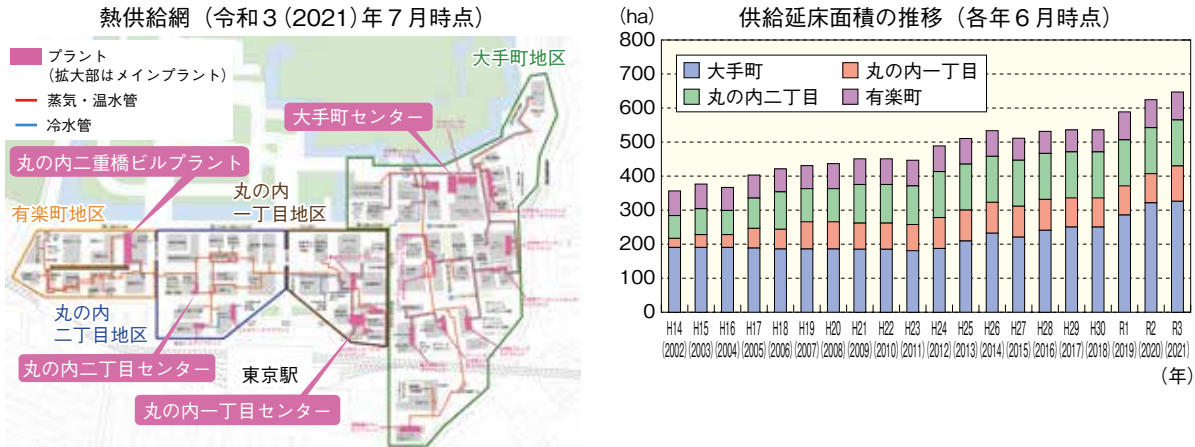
熱供給網（令和３(2021)年７月時点）

プラント
（拡大部はメインプラント）
蒸気・温水管
冷水管

大手町地区
大手町センター
丸の内二重橋ビルプラント
丸の内一丁目地区
有楽町地区
丸の内二丁目地区
丸の内二丁目センター
東京駅
丸の内一丁目センター

供給延床面積の推移（各年６月時点）

(ha)
800
700
600
500
400
300
200
100
0

大手町
丸の内一丁目
丸の内二丁目
有楽町

H14 (2002)
H15 (2003)
H16 (2004)
H17 (2005)
H18 (2006)
H19 (2007)
H20 (2008)
H21 (2009)
H22 (2010)
H23 (2011)
H24 (2012)
H25 (2013)
H26 (2014)
H27 (2015)
H28 (2016)
H29 (2017)
H30 (2018)
R1 (2019)
R2 (2020)
R3 (2021)
(年)